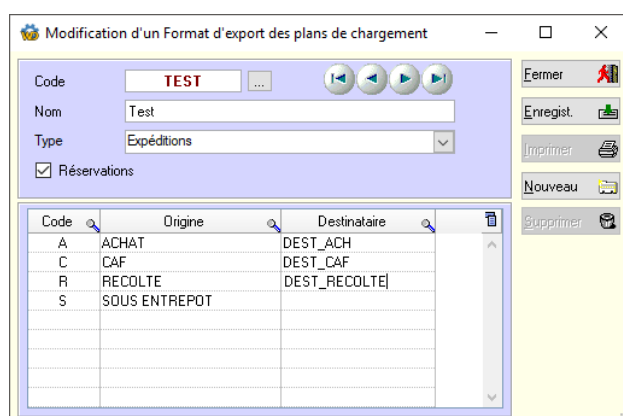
Modification d'un Format d'export des plans de chargement

Code TEST ...

Nom Test

Type Expéditions

☑ Réservations

| Code | Origine | Destinataire |
|---|---|---|
| A | ACHAT | DEST_ACH |
| C | CAF | DEST_CAF |
| R | RECOLTE | DEST_RECOLTE |
| S | SOUS ENTREPOT | |

Fermer
Enregist.
Imprimer
Nouveau
Supprimer